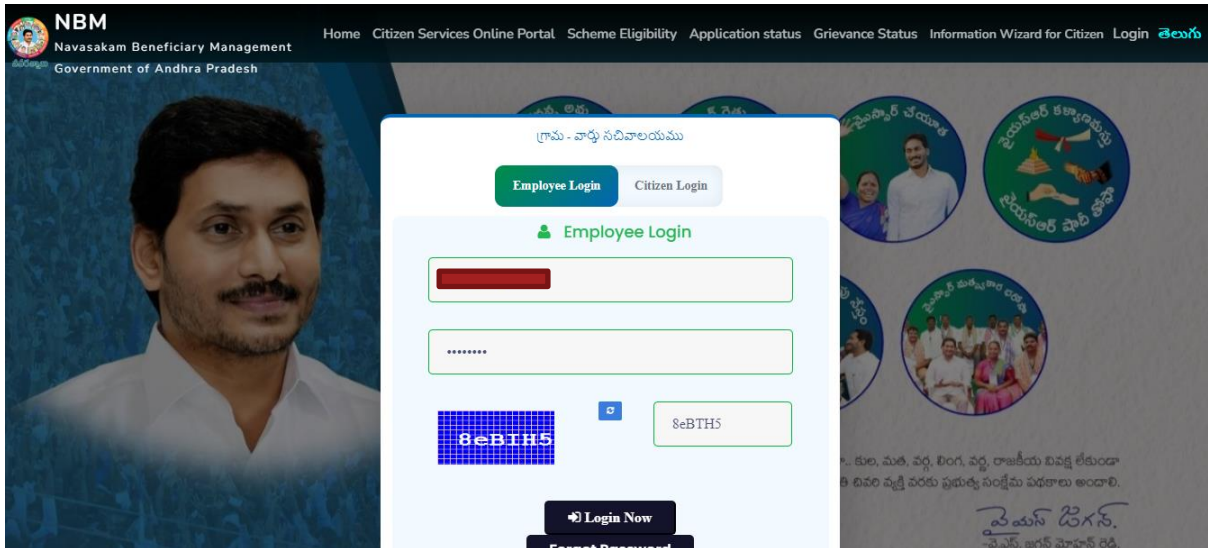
NBM
Navasakam Beneficiary Management
Government of Andhra Pradesh

Home Citizen Services Online Portal Scheme Eligibility Application status Grievance Status Information Wizard for Citizen Login తెలుగు

గ్రామ - వార్డు సచివాలయము

Employee Login Citizen Login

Employee Login

••••••••

8eBTH5

8eBTH5

Login Now

Forgot Password

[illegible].. కుల, మత, వర్గ, లింగ, వర్గ, రాజకీయ వివక్ష లేకుండా
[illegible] చివరి వ్యక్తి వరకు ప్రభుత్వ సంక్షేమ పథకాలు అందాలి.

వైయస్ జగన్.
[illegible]